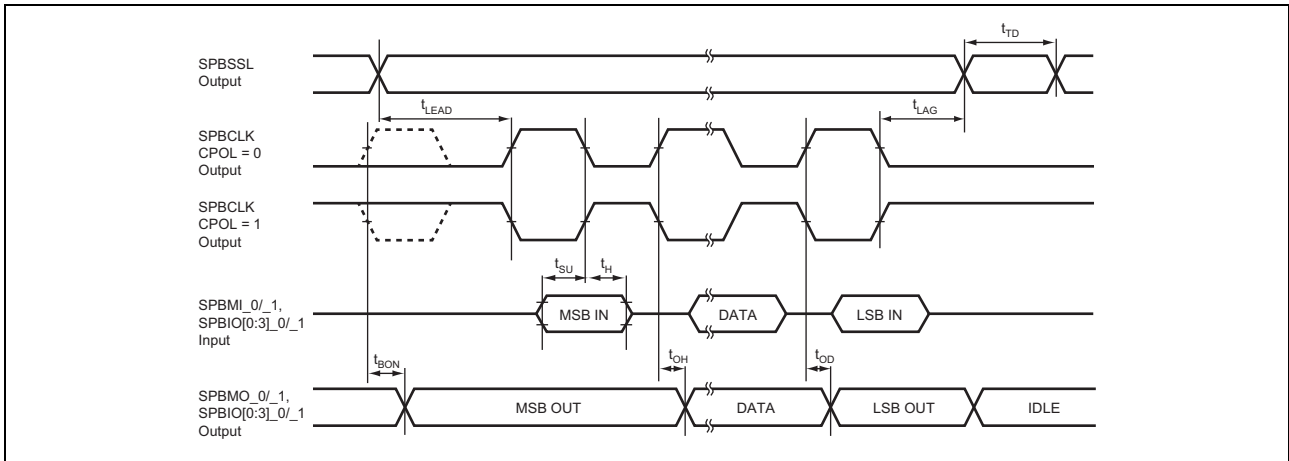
SPBSSL Output

$t_{TD}$

$t_{LEAD}$

$t_{LAG}$

SPBCLK CPOL = 0 Output

SPBCLK CPOL = 1 Output

$t_{SU}$ $t_{H}$

SPBMI_0/_1, SPBIO[0:3]_0/_1 Input

MSB IN

DATA

LSB IN

$t_{BON}$

$t_{OH}$

$t_{OD}$

SPBMO_0/_1, SPBIO[0:3]_0/_1 Output

MSB OUT

DATA

LSB OUT

IDLE